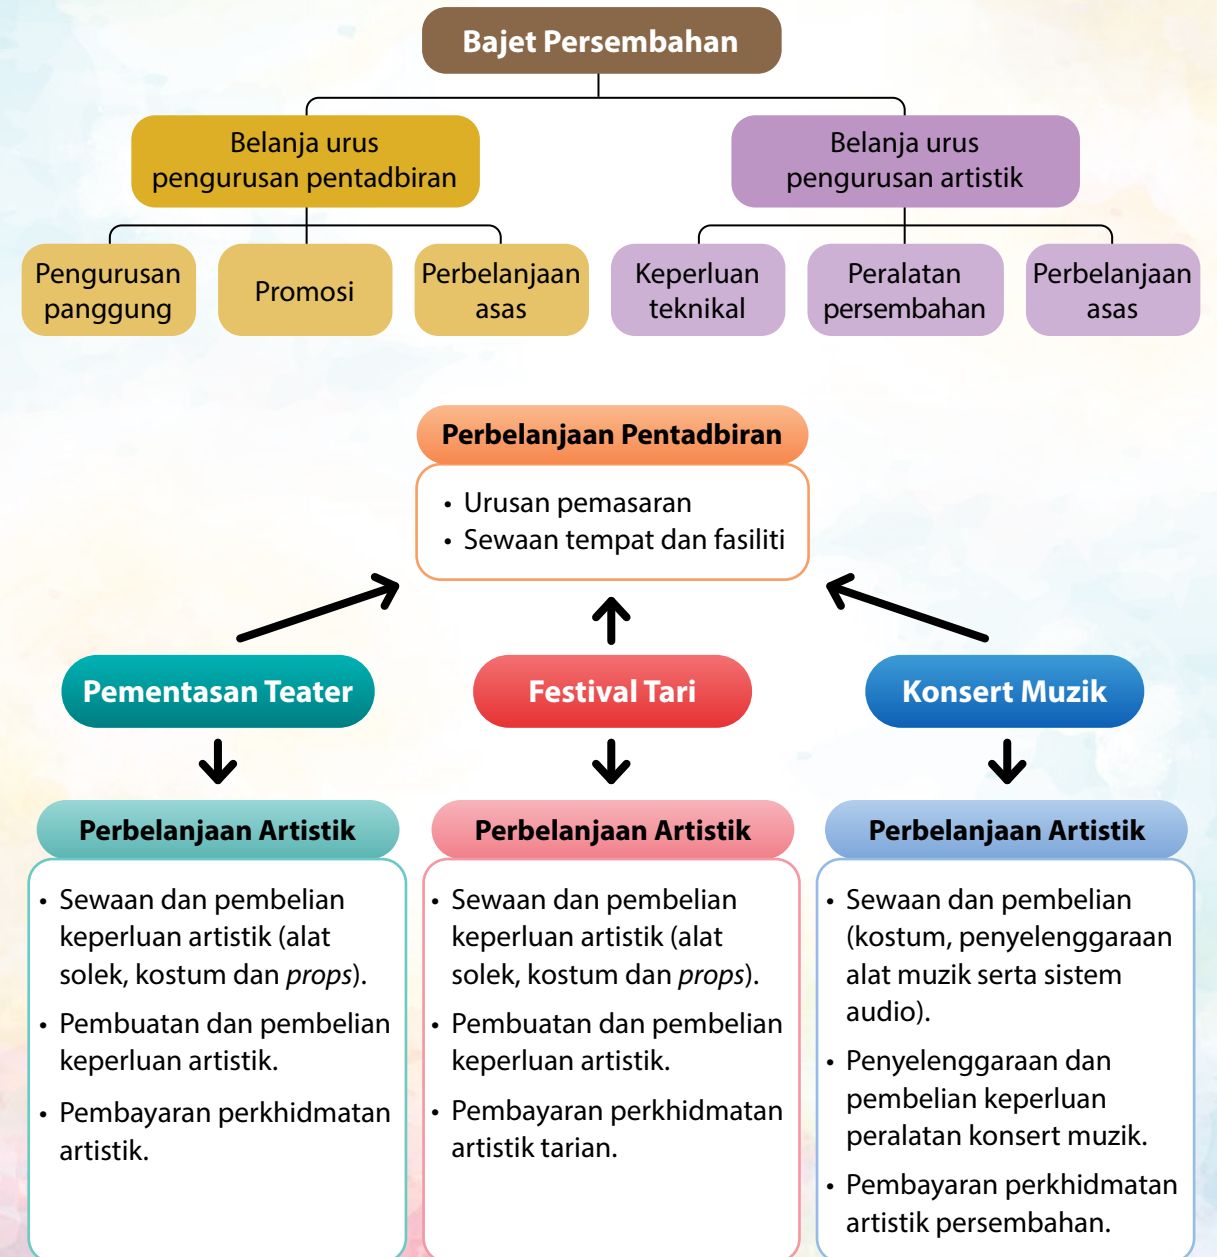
Bajet Persembahan

Belanja urus pengurusan pentadbiran

Belanja urus pengurusan artistik

Pengurusan panggung

Promosi

Perbelanjaan asas

Keperluan teknikal

Peralatan persembahan

Perbelanjaan asas

Perbelanjaan Pentadbiran

• Urusan pemasaran
• Sewaan tempat dan fasiliti

Pementasan Teater

Festival Tari

Konsert Muzik

Perbelanjaan Artistik

• Sewaan dan pembelian keperluan artistik (alat solek, kostum dan *props*).
• Pembuatan dan pembelian keperluan artistik.
• Pembayaran perkhidmatan artistik.

Perbelanjaan Artistik

• Sewaan dan pembelian keperluan artistik (alat solek, kostum dan *props*).
• Pembuatan dan pembelian keperluan artistik.
• Pembayaran perkhidmatan artistik tarian.

Perbelanjaan Artistik

• Sewaan dan pembelian (kostum, penyelenggaraan alat muzik serta sistem audio).
• Penyelenggaraan dan pembelian keperluan peralatan konsert muzik.
• Pembayaran perkhidmatan artistik persembahan.